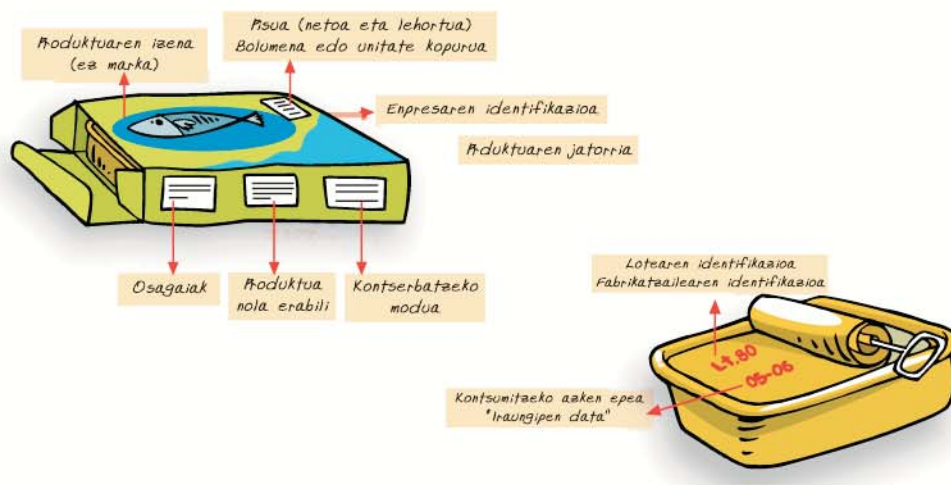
Produktuaren izena
(ez marka)

Pisua (netoa eta lehortua)
Bolumena edo unitate kopurua

Enpresaren identifikazioa

Produktuaren jatorria

Osagaiak

Produktua
nola erabili

Kontserbatzeko
modua

Lotearen identifikazioa
Fabrikatzailearen identifikazioa

L1.80

05-06

Kontsumitzeko azken epea
"Iraungipen data"